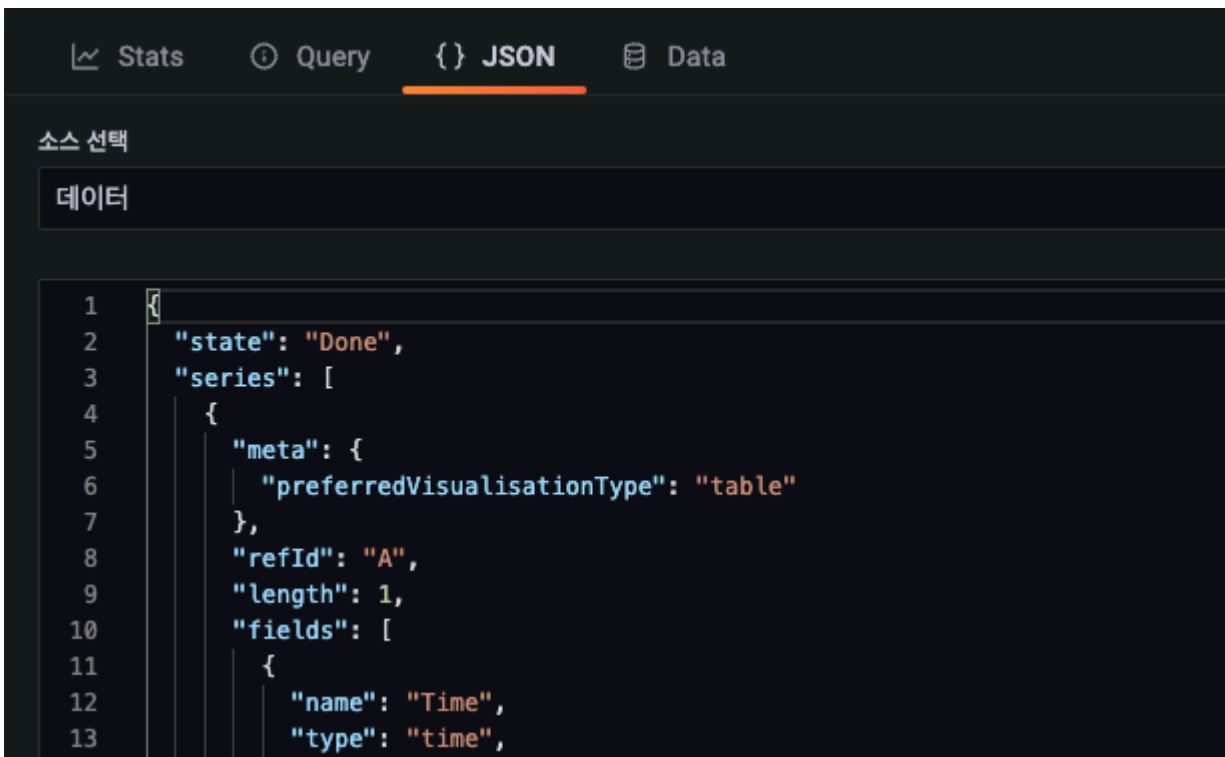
Stats Query {} JSON Data

소스 선택

데이터

1 {
2 "state": "Done",
3 "series": [
4 {
5 "meta": {
6 "preferredVisualisationType": "table"
7 },
8 "refId": "A",
9 "length": 1,
10 "fields": [
11 {
12 "name": "Time",
13 "type": "time",